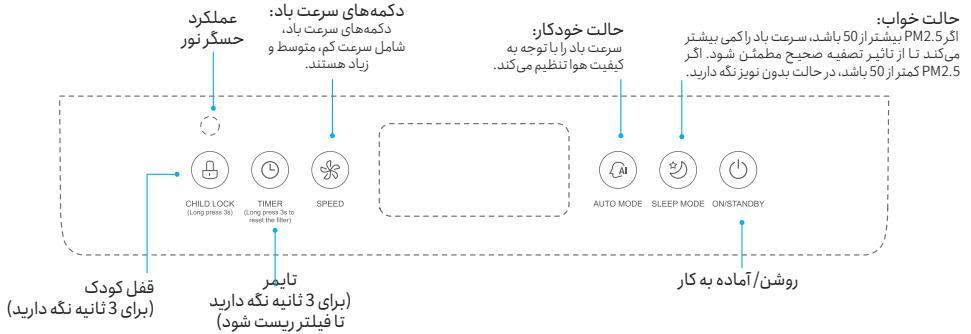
عملکرد
حسگر نور

دکمه‌های سرعت باد:
دکمه‌های سرعت باد، شامل سرعت کم، متوسط و زیاد هستند.

حالت خودکار:
سرعت باد را با توجه به کیفیت هوا تنظیم می‌کند.

حالت خواب:
اگر PM2.5 بیشتر از 50 باشد، سرعت باد را کمی بیشتر می‌کند تا از تاثیر تصفیه صحیح مطمئن شود. اگر PM2.5 کمتر از 50 باشد، در حالت بدون نویز نگه دارید.

CHILD LOCK
(Long press 3s)

TIMER
(Long press 3s to reset the filter)

SPEED

AUTO MODE

SLEEP MODE

ON/STANDBY

قفل کودک
(برای 3 ثانیه نگه دارید)

تایمر
(برای 3 ثانیه نگه دارید تا فیلتر ریست شود)

روشن/آماده به کار